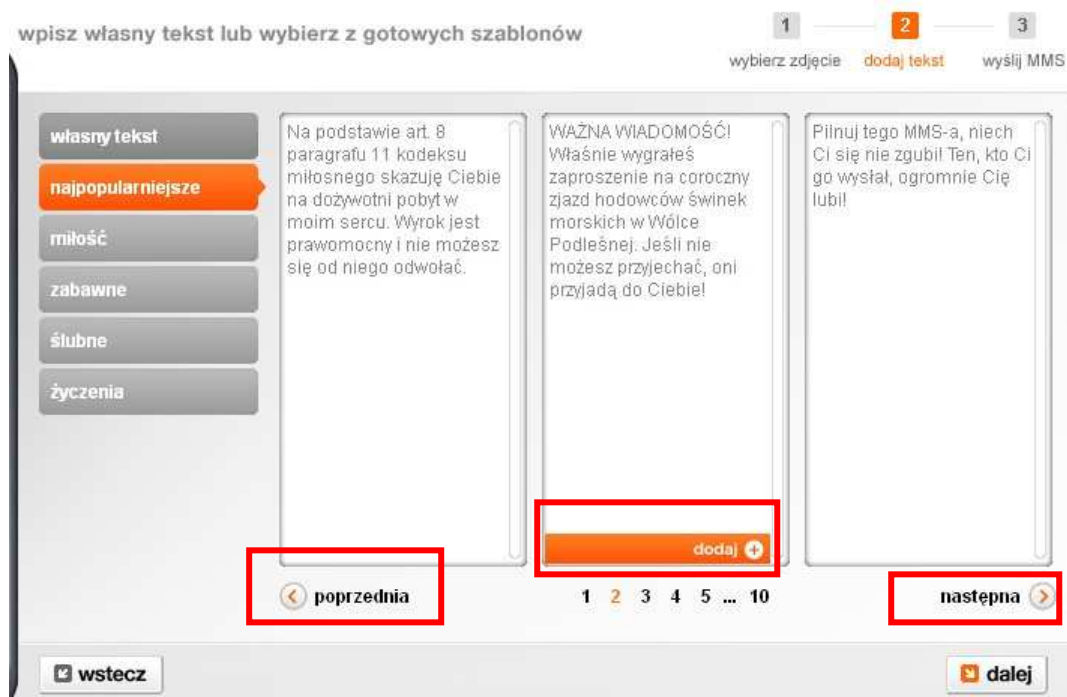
wpisz własny tekst lub wybierz z gotowych szablonów

1 wybierz zdjęcie
2 dodaj tekst
3 wyślij MMS

własny tekst
najpopularniejsze
miłość
zabawne
ślubne
życzenia

Na podstawie art. 8 paragrafu 11 kodeksu miłosnego skazuję Ciebie na dożywotni pobyt w moim sercu. Wyrok jest prawomocny i nie możesz się od niego odwołać.

WAŻNA WIADOMOŚĆ! Właśnie wygrałeś zaproszenie na coroczny zjazd hodowców świnek morskich w Wólce Podleśnej. Jeśli nie możesz przyjechać, oni przyjadą do Ciebie!

dodaj

Pilnuj tego MMS-a, niech Ci się nie zgubi! Ten, kto Ci go wysłał, ogromnie Cię lubi!

poprzednia
1 2 3 4 5 ... 10
następna

wstecz
dalej